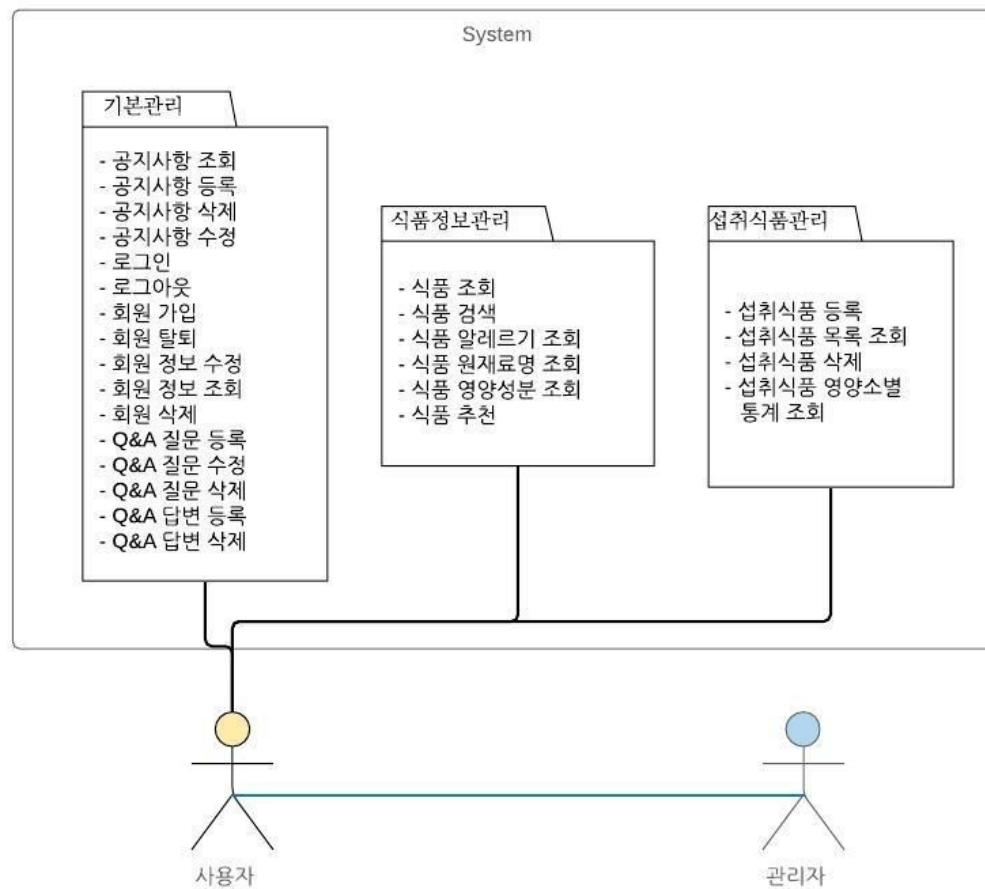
System

기본관리

- 공지사항 조회
- 공지사항 등록
- 공지사항 삭제
- 공지사항 수정
- 로그인
- 로그아웃
- 회원 가입
- 회원 탈퇴
- 회원 정보 수정
- 회원 정보 조회
- 회원 삭제
- Q&A 질문 등록
- Q&A 질문 수정
- Q&A 질문 삭제
- Q&A 답변 등록
- Q&A 답변 삭제

식품정보관리

- 식품 조회
- 식품 검색
- 식품 알레르기 조회
- 식품 원재료명 조회
- 식품 영양성분 조회
- 식품 추천

섭취식품관리

- 섭취식품 등록
- 섭취식품 목록 조회
- 섭취식품 삭제
- 섭취식품 영양소별 통계 조회

사용자

관리자